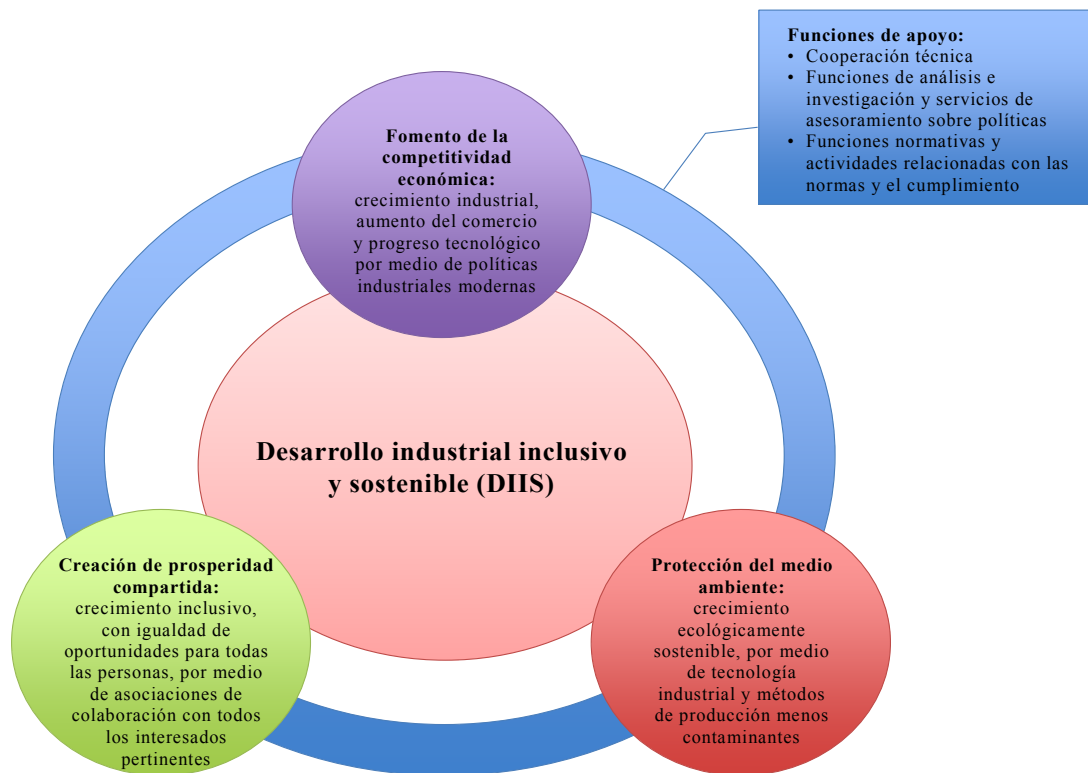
Funciones de apoyo:
• Cooperación técnica
• Funciones de análisis e investigación y servicios de asesoramiento sobre políticas
• Funciones normativas y actividades relacionadas con las normas y el cumplimiento

Fomento de la competitividad económica: crecimiento industrial, aumento del comercio y progreso tecnológico por medio de políticas industriales modernas

Desarrollo industrial inclusivo y sostenible (DIIS)

Creación de prosperidad compartida: crecimiento inclusivo, con igualdad de oportunidades para todas las personas, por medio de asociaciones de colaboración con todos los interesados pertinentes

Protección del medio ambiente: crecimiento ecológicamente sostenible, por medio de tecnología industrial y métodos de producción menos contaminantes